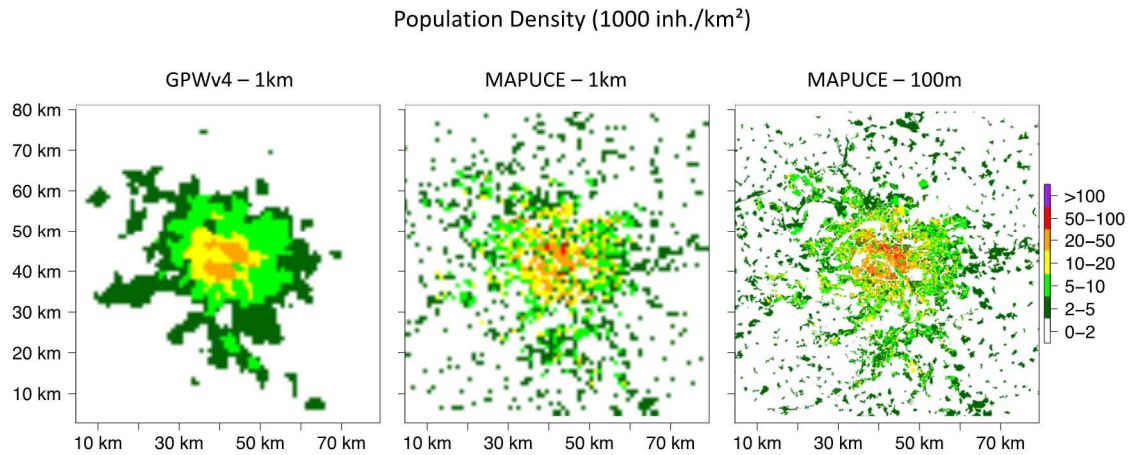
Population Density (1000 inh./km²)

GPWv4 – 1km

MAPUCE – 1km

MAPUCE – 100m

80 km
70 km
60 km
50 km
40 km
30 km
20 km
10 km

10 km 30 km 50 km 70 km

10 km 30 km 50 km 70 km

10 km 30 km 50 km 70 km

>100
50–100
20–50
10–20
5–10
2–5
0–2